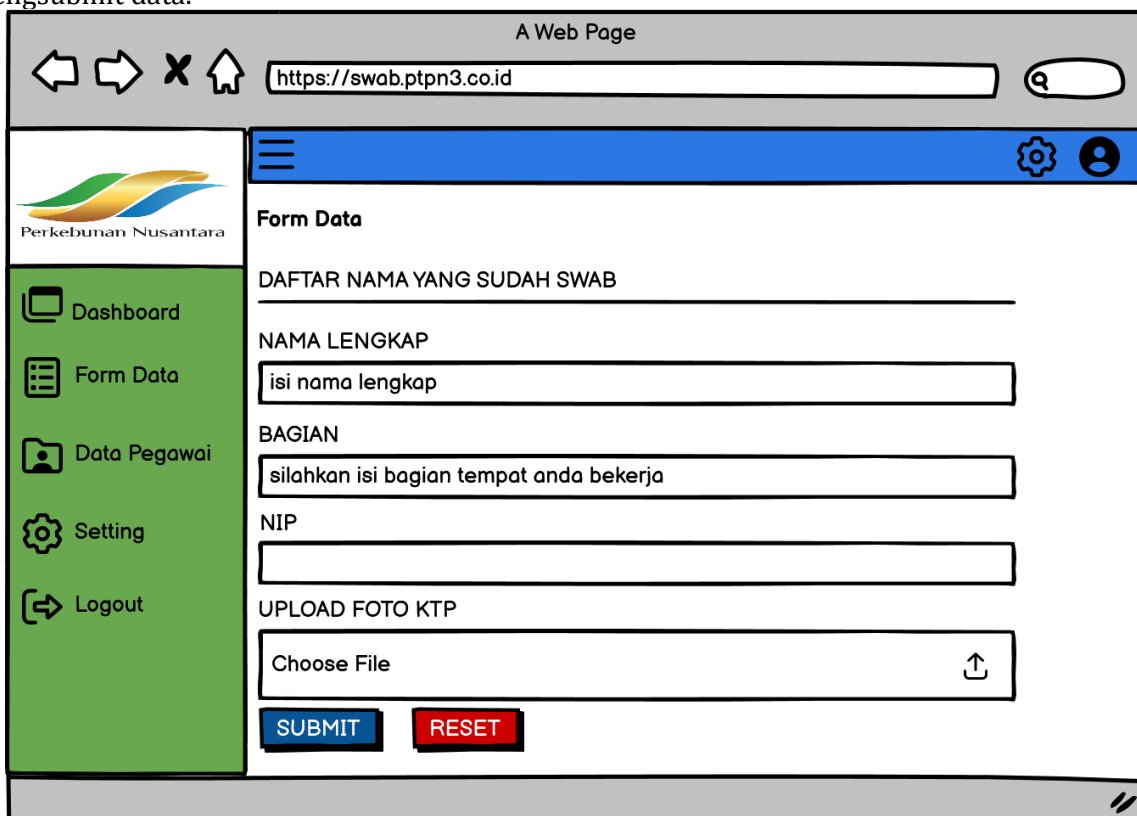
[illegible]ngsubmit data.

A Web Page

https://swab.ptpn3.co.id

Perkebunan Nusantara

Dashboard

Form Data

Data Pegawai

Setting

Logout

Form Data

DAFTAR NAMA YANG SUDAH SWAB

NAMA LENGKAP

isi nama lengkap

BAGIAN

silahkan isi bagian tempat anda bekerja

NIP

UPLOAD FOTO KTP

Choose File

SUBMIT

RESET